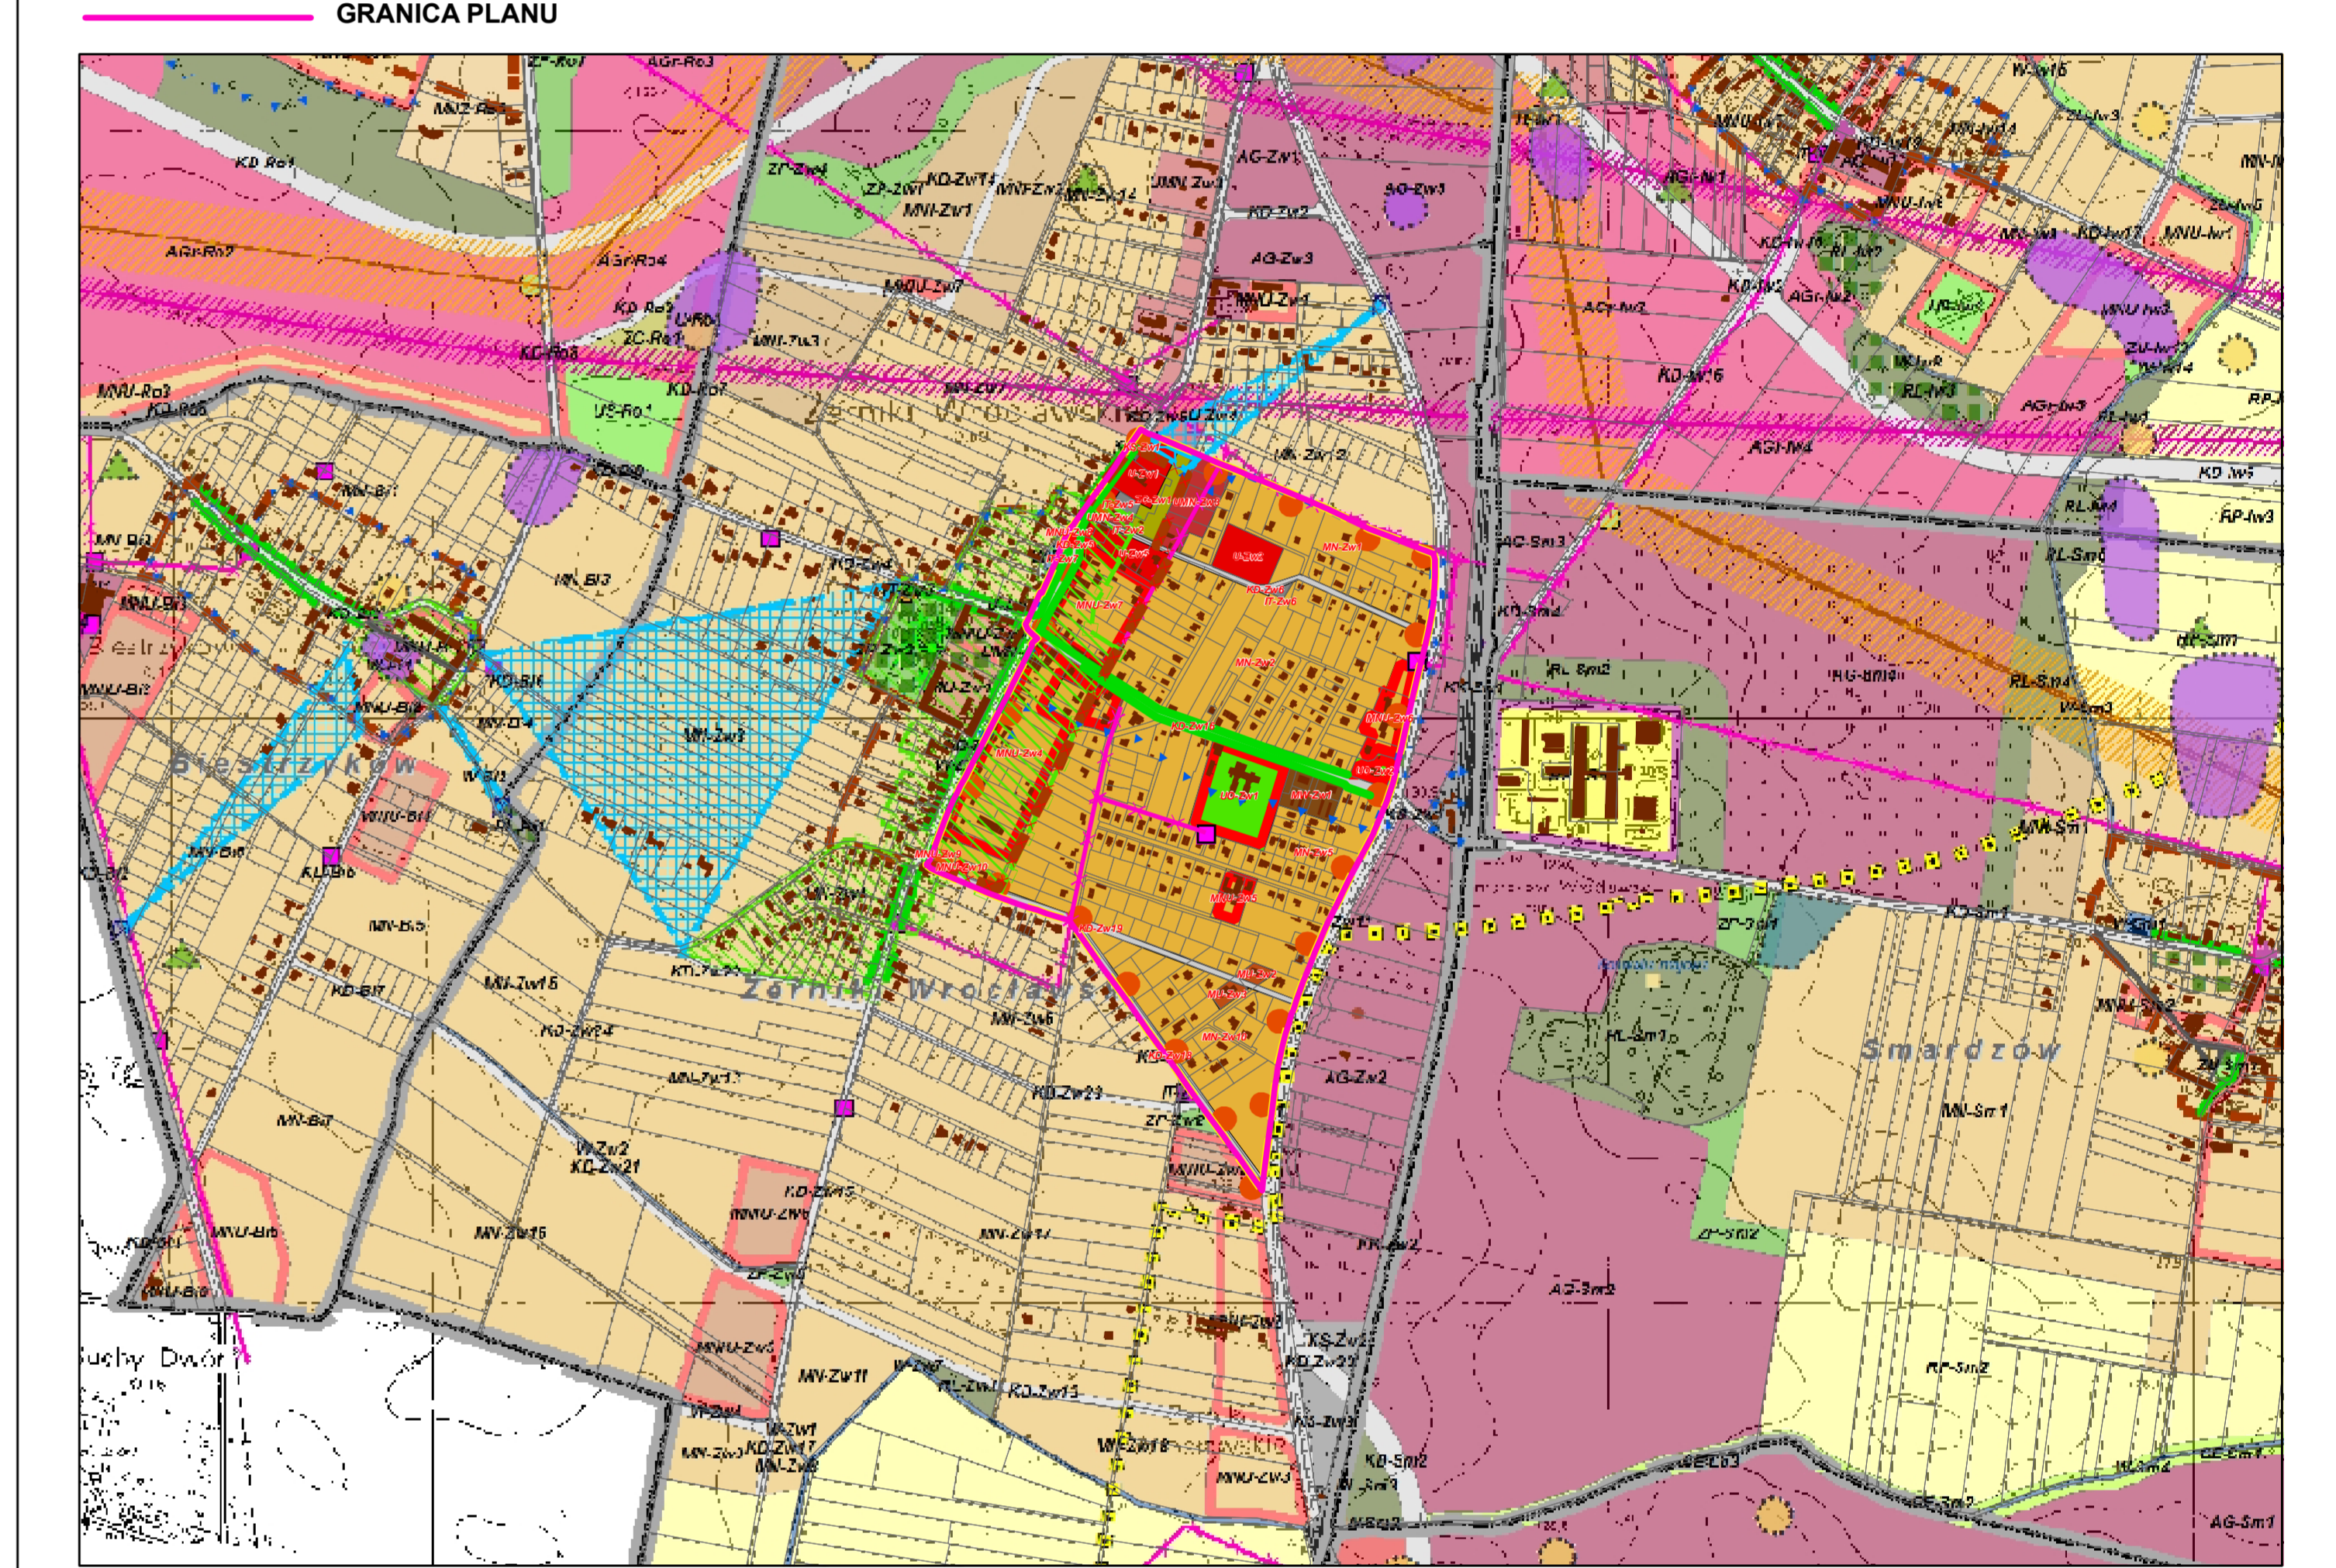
GRANICA PLANU

ZP-Ro1
AGr-Ro3
MNU-Ro3
KD-Ro1
ZP-Zw4
ZP-Zw1
KD-Zw14
MNFZn
MN-Zw14
UMN Zw
AG-Zw1
SO-Zw3
KD-Zw2
AGr-Ro7
AGr-Ro4
AG-Zw3
MNU-Zw7
MNU-Zw1
KD-Ro3
ZC-Ro1
MN-Zw3
KD-Ro4
MNU-Ro3
KD-Ro6
US-Ro1
KD-Ro1
MN-Zw12
Żerniki Wrocławskie
MN-Bi1
MN-Bi3
MN Bi3
MNU-Bi3
KD-Zw4
Bieltrzykowice
KD-Bi6
MN-Zw3
MN-Bi4
MNU-Bi1
MN-Bi6
KD-Bi3
MN-Bi5
KD-Bi7
MN-Zw15
KD-Zw24
MN-Zw11
MN-Bi7
Biestrzyków
Żerniki Wrocławskie
MN-Zw6
KD-Zw23
ZP-Zw2
W-Zw2
KD-Zw21
KD-Zw15
MNU-Zw6
MNU-Bi5
MN-Zw16
MN-Zw17
MNU-Zw3
MN-Zw11
KD-Zw13
W-Zw1
KD-Zw17
MN-Zw8
W-Zw18
MNU-Zw3
KS-Zw2
KD-Zw22
KS-Zw3
KD-Sm2
uchy Dwór
AG-Sm3
RL-Sm2
RG-Sm3
RL-Sm4
RL-Sm1
AG-Zw2
ZP-Sm1
KD-Sm1
RL-Sm1
Smardzów
MN-Sm1
ZP-Sm2
AG-Sm2
RP-Sm2
AG-Sm1
AGr-Iw2
AGr-Iw3
AGr-Iw4
KD-Iw5
KD-Iw2
KD-Iw6
KD-Iw12
MNU-Iw1
MNU-Iw3
RL-Iw3
RL-Iw2
RP-Iw3
W-Iw15
AG-Iw1
MNU-Iw6
KD-Iw1
US-Zw1
MN-Zw1
MN-Zw2
MNU-Zw4
KD-Zw19